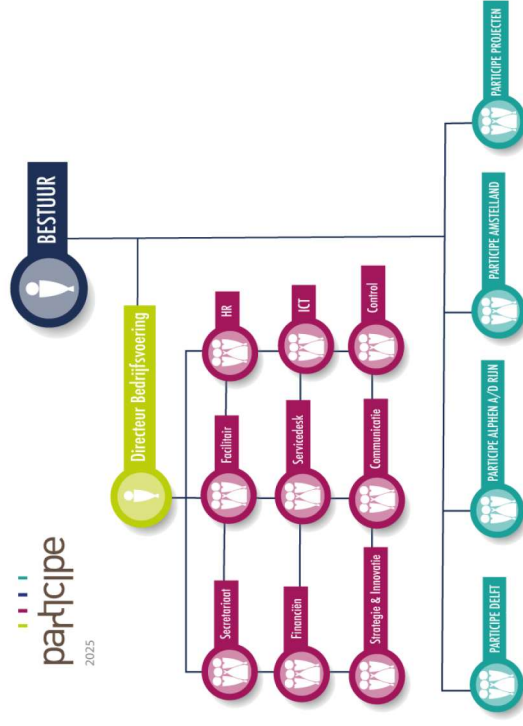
participe
2025

BESTUUR

Directeur Bedrijfsvoering

HR
ICT
Control

Facilitair
Servicedesk
Communicatie

Secretariaat
Financiën
Strategie & Innovatie

PARTICIPE PROJECTEN
PARTICIPE AMSTELLAND
PARTICIPE ALPHEN A/D RIJN
PARTICIPE DELFT